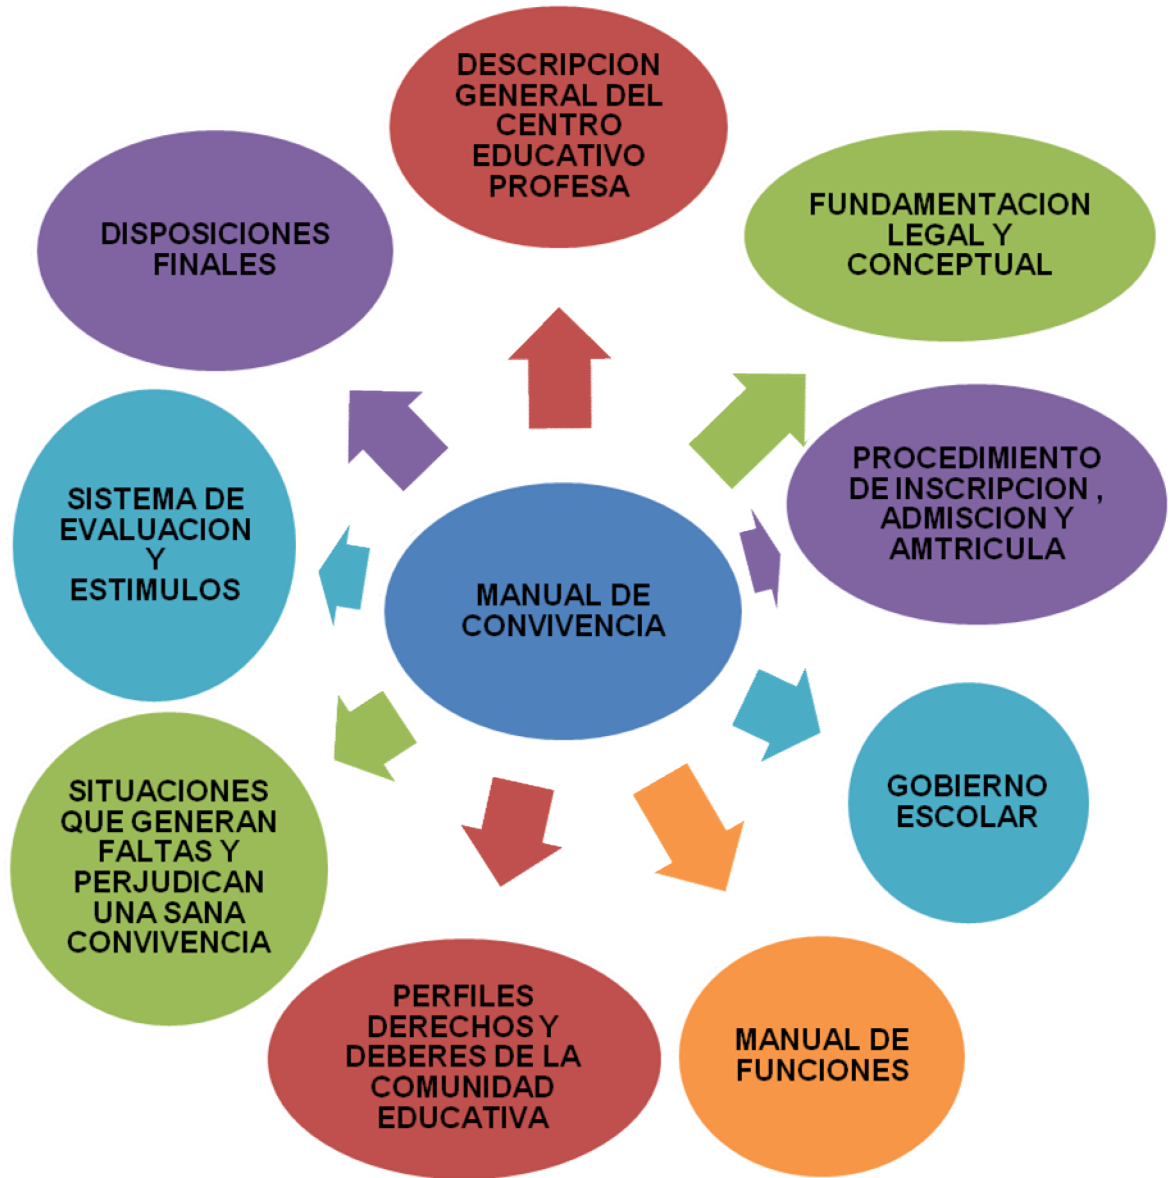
MANUAL DE CONVIVENCIA

DESCRIPCION GENERAL DEL CENTRO EDUCATIVO PROFESA

FUNDAMENTACION LEGAL Y CONCEPTUAL

PROCEDIMIENTO DE INSCRIPCION , ADMISCION Y AMTRICULA

GOBIERNO ESCOLAR

MANUAL DE FUNCIONES

PERFILES DERECHOS Y DEBERES DE LA COMUNIDAD EDUCATIVA

SITUACIONES QUE GENERAN FALTAS Y PERJUDICAN UNA SANA CONVIVENCIA

SISTEMA DE EVALUACION Y ESTIMULOS

DISPOSICIONES FINALES